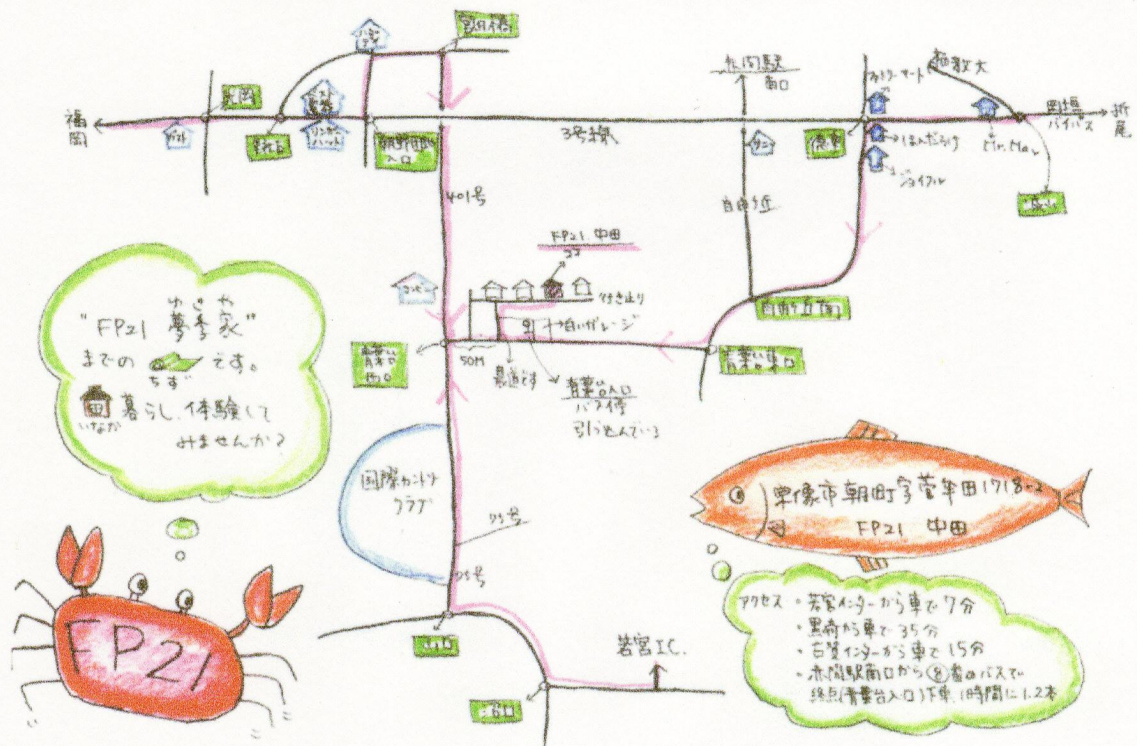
福岡
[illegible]
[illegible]
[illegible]
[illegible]
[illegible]
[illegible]
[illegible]
3号線
401号
赤間駅
南口
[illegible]
自由ヶ丘
ファミリーマート
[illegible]大
ほっかほっか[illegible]
ジョイフル
Mr. Max
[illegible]
バイパス
折尾
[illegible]
FP21 中田
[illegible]
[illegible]ガレージ
50M
自由ヶ丘南
青葉台東口
青葉台入口
バス停
引っ越しています
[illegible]
"FP21 夢季家"
ゆきや
までの ちず です。
いなか 暮らし 体験して みませんか?
国際カントリー クラブ
75号
75号
若宮I.C.
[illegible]
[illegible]
宗像市朝町字菅牟田1718-2
FP21 中田
アクセス ・若宮インターから車で7分
・黒崎から車で35分
・古賀インターから車で15分
・赤間駅南口から⑧番のバスで 終点(青葉台入口)下車。1時間に1.2本
FP21